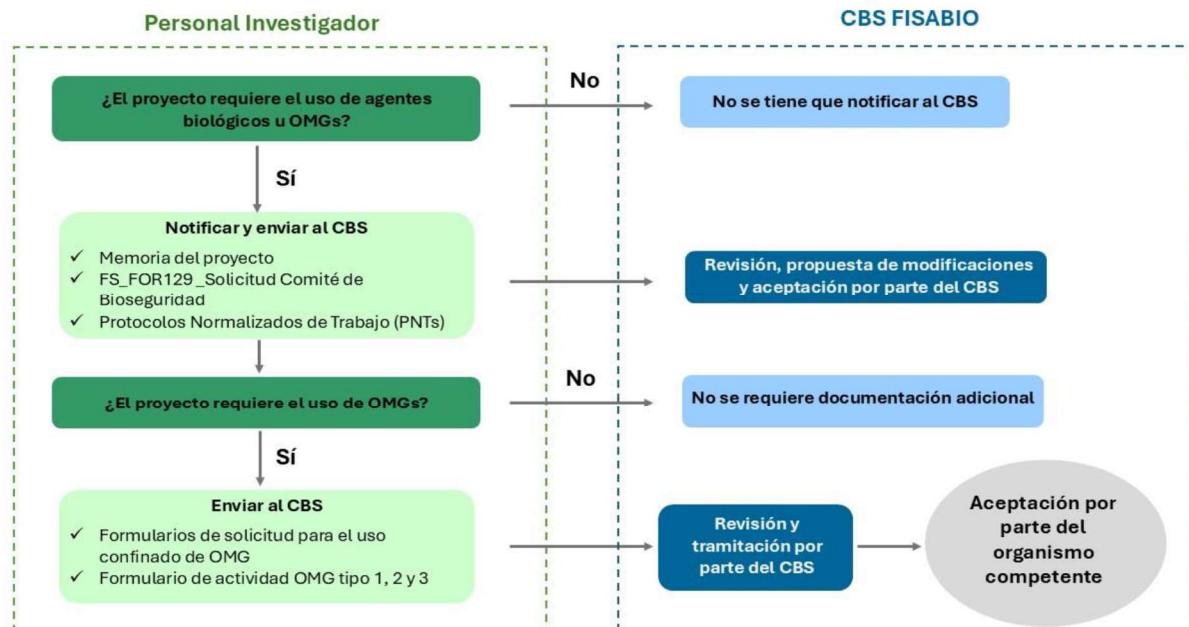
Personal Investigador

CBS FISABIO

¿El proyecto requiere el uso de agentes biológicos u OMGs?

No

No se tiene que notificar al CBS

Sí

Notificar y enviar al CBS
✓ Memoria del proyecto
✓ FS_FOR129 _Solicitud Comité de Bioseguridad
✓ Protocolos Normalizados de Trabajo (PNTs)

Revisión, propuesta de modificaciones y aceptación por parte del CBS

¿El proyecto requiere el uso de OMGs?

No

No se requiere documentación adicional

Sí

Enviar al CBS
✓ Formularios de solicitud para el uso confinado de OMG
✓ Formulario de actividad OMG tipo 1, 2 y 3

Revisión y tramitación por parte del CBS

Aceptación por parte del organismo competente